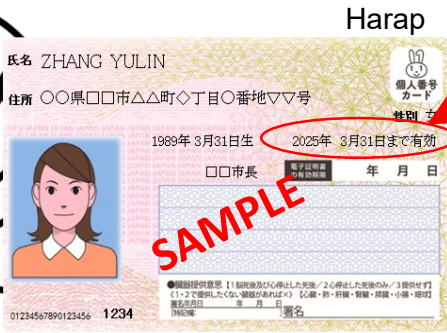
Harap

氏名 ZHANG YULIN

住所 ○○県□□市△△町◇丁目○番地▽▽号

個人番号カード

性別 女

1989年 3月31日生

2025年 3月31日まで有効

□□市長

電子証明書の有効期限

年 月 日

SAMPLE

●臓器提供意思【1.脳死後及び心停止した死後／2.心停止した死後のみ／3.提供せず】
《1・2で提供したくない臓器があれば×》【心臓・肺・肝臓・腎臓・膵臓・小腸・眼球】
署名年月日 年 月 日 署名

01234567890123456 1234